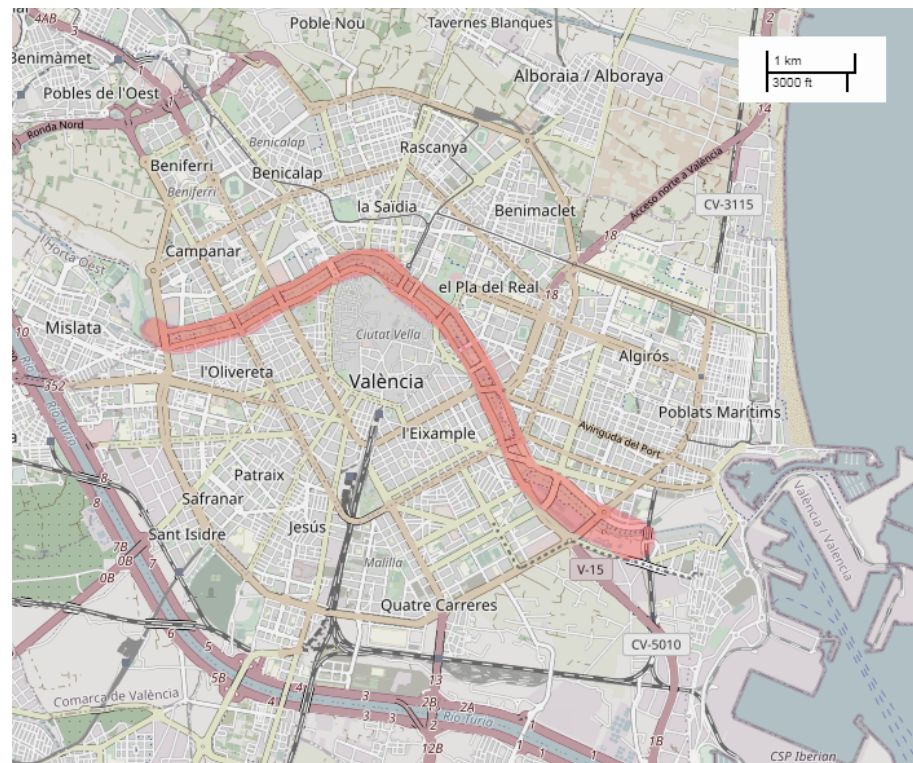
4AB
3
Poble Nou
Tavernes Blanques
2
Benimàmet
1 km
3000 ft
Alboraia / Alboraya
Pobles de l'Oest
14
Ronda Nord
Benicalap
Rascanya
Beniferri
Benicalap
Beniferri
Acceso norte a València
CV-3115
la Saïdia
Benimaclet
18
Horta Oest
Campanar
el Pla del Real
18
10
Mislata
Ciutat Vella
Algirós
352
l'Olivereta
València
Río Turia
Poblats Marítims
l'Eixample
Avinguda del Port
8
Patraix
8
València / Valencia
Safranar
7B
0B
Sant Isidre
Jesús
7
0B
Malilla
V-15
Quatre Carreres
6
5
CV-5010
5B
Comarca de València
4
3
13
2B
2A
3
3
2
Río Turia
1
1
12B
1
1B
CSP Iberian